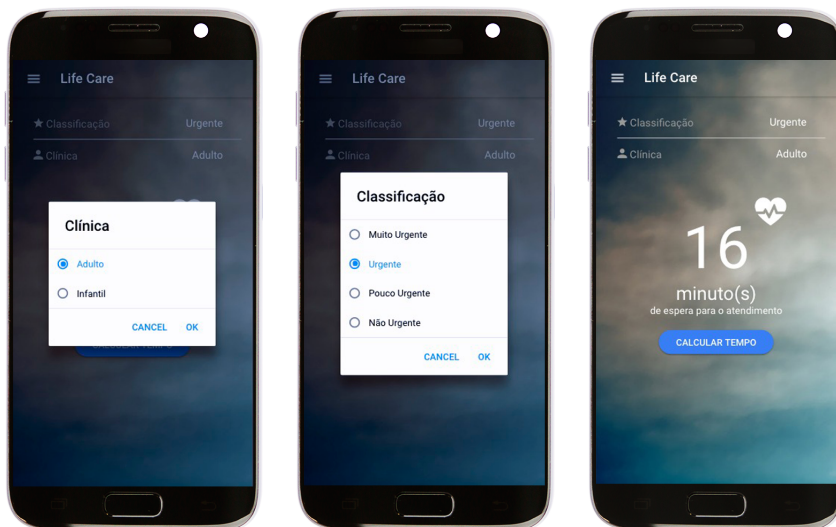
Life Care

Classificação Urgente

Clínica Adulto

Clínica

Adulto

Infantil

CANCEL OK

Life Care

Classificação Urgente

Clínica Adulto

Classificação

Muito Urgente

Urgente

Pouco Urgente

Não Urgente

CANCEL OK

Life Care

Classificação Urgente

Clínica Adulto

16

minuto(s)

de espera para o atendimento

CALCULAR TEMPO